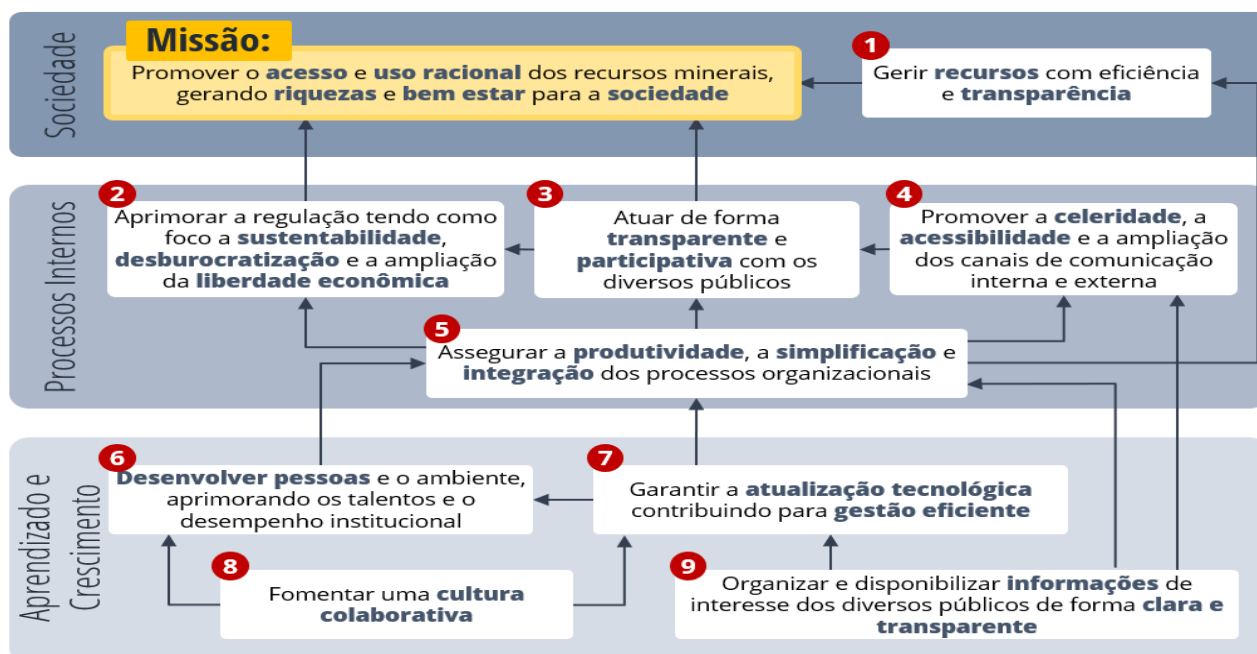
Sociedade

Missão:
Promover o acesso e uso racional dos recursos minerais, gerando riquezas e bem estar para a sociedade

1
Gerir recursos com eficiência e transparência

Processos Internos

2
Aprimorar a regulação tendo como foco a sustentabilidade, desburocratização e a ampliação da liberdade econômica

3
Atuar de forma transparente e participativa com os diversos públicos

4
Promover a celeridade, a acessibilidade e a ampliação dos canais de comunicação interna e externa

5
Assegurar a produtividade, a simplificação e integração dos processos organizacionais

Aprendizado e Crescimento

6
Desenvolver pessoas e o ambiente, aprimorando os talentos e o desempenho institucional

7
Garantir a atualização tecnológica contribuindo para gestão eficiente

8
Fomentar uma cultura colaborativa

9
Organizar e disponibilizar informações de interesse dos diversos públicos de forma clara e transparente